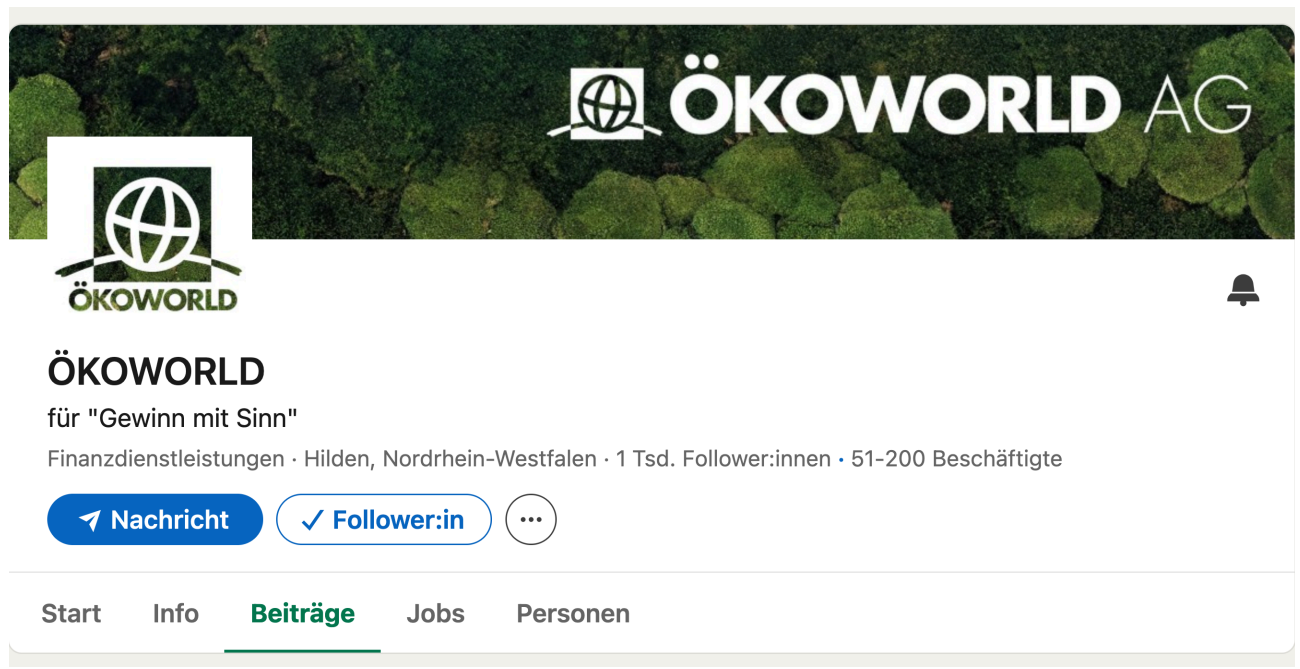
ÖKOWORLD AG

ÖKOWORLD

ÖKOWORLD

für "Gewinn mit Sinn"

Finanzdienstleistungen · Hilden, Nordrhein-Westfalen · 1 Tsd. Follower:innen · 51-200 Beschäftigte

Nachricht

✓ Follower:in

Start Info Beiträge Jobs Personen